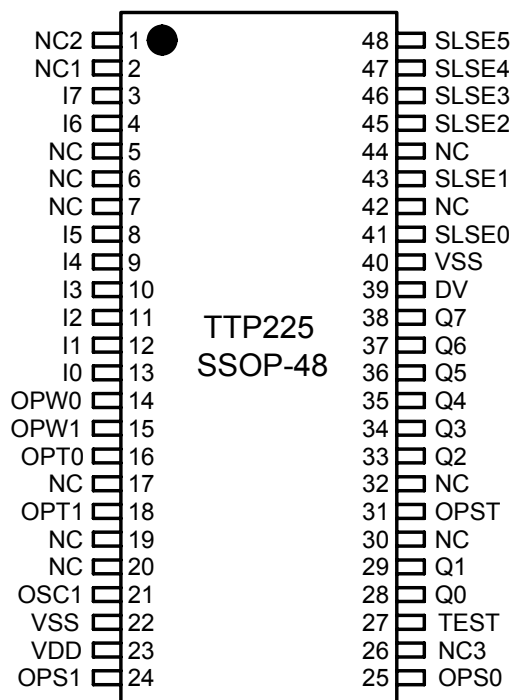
NC2 1
NC1 2
I7 3
I6 4
NC 5
NC 6
NC 7
I5 8
I4 9
I3 10
I2 11
I1 12
I0 13
OPW0 14
OPW1 15
OPT0 16
NC 17
OPT1 18
NC 19
NC 20
OSC1 21
VSS 22
VDD 23
OPS1 24

TTP225
SSOP-48

48 SLSE5
47 SLSE4
46 SLSE3
45 SLSE2
44 NC
43 SLSE1
42 NC
41 SLSE0
40 VSS
39 DV
38 Q7
37 Q6
36 Q5
35 Q4
34 Q3
33 Q2
32 NC
31 OPST
30 NC
29 Q1
28 Q0
27 TEST
26 NC3
25 OPS0